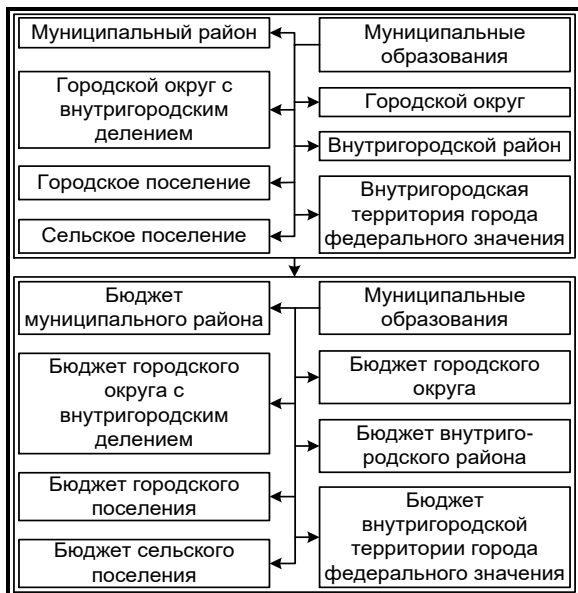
Муниципальный район

Муниципальные образования

Городской округ с внутригородским делением

Городской округ

Внутригородской район

Городское поселение

Внутригородская территория города федерального значения

Сельское поселение

Бюджет муниципального района

Муниципальные образования

Бюджет городского округа с внутригородским делением

Бюджет городского округа

Бюджет внутригородского района

Бюджет городского поселения

Бюджет внутригородской территории города федерального значения

Бюджет сельского поселения